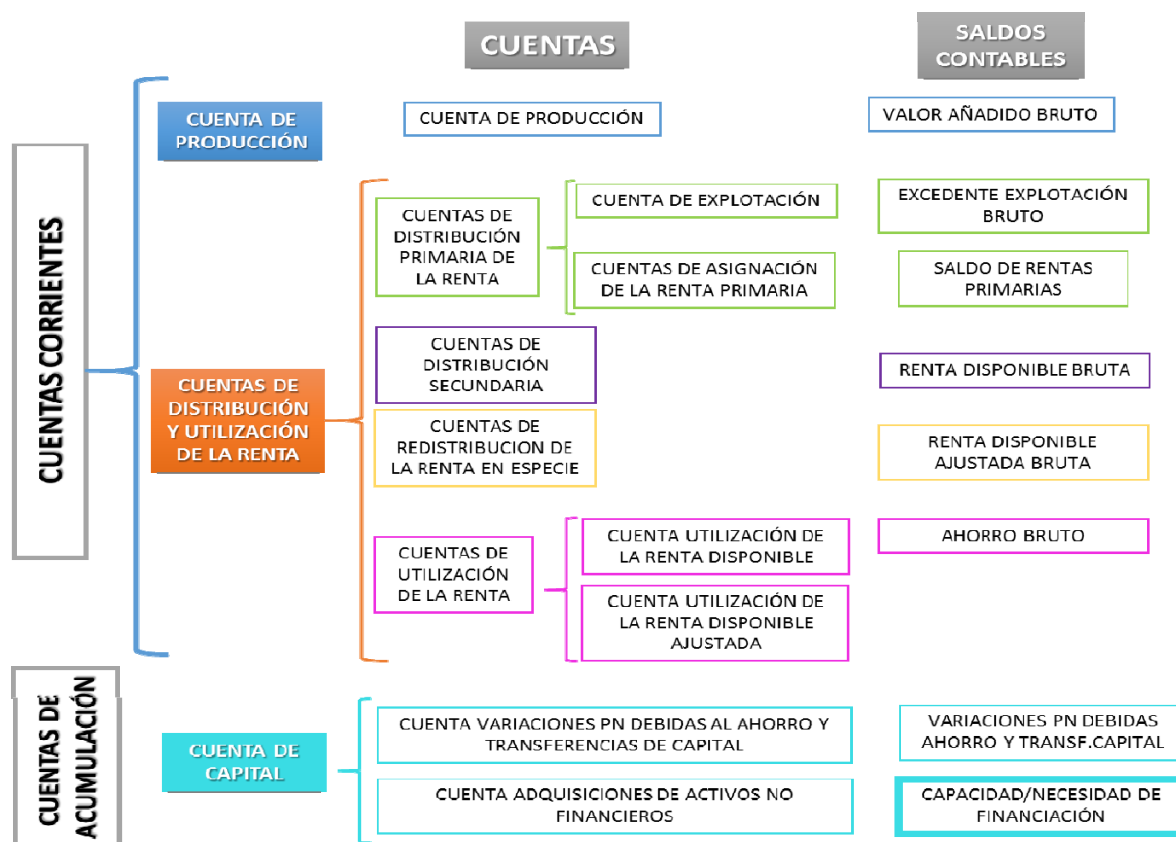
CUENTAS

SALDOS CONTABLES

CUENTAS CORRIENTES

CUENTA DE PRODUCCIÓN

CUENTA DE PRODUCCIÓN

VALOR AÑADIDO BRUTO

CUENTAS DE DISTRIBUCIÓN PRIMARIA DE LA RENTA

CUENTA DE EXPLOTACIÓN

EXCEDENTE EXPLOTACIÓN BRUTO

CUENTAS DE ASIGNACIÓN DE LA RENTA PRIMARIA

SALDO DE RENTAS PRIMARIAS

CUENTAS DE DISTRIBUCIÓN Y UTILIZACIÓN DE LA RENTA

CUENTAS DE DISTRIBUCIÓN SECUNDARIA

RENTA DISPONIBLE BRUTA

CUENTAS DE REDISTRIBUCION DE LA RENTA EN ESPECIE

RENTA DISPONIBLE AJUSTADA BRUTA

CUENTAS DE UTILIZACIÓN DE LA RENTA

CUENTA UTILIZACIÓN DE LA RENTA DISPONIBLE

AHORRO BRUTO

CUENTA UTILIZACIÓN DE LA RENTA DISPONIBLE AJUSTADA

CUENTAS DE ACUMULACIÓN

CUENTA DE CAPITAL

CUENTA VARIACIONES PN DEBIDAS AL AHORRO Y TRANSFERENCIAS DE CAPITAL

VARIACIONES PN DEBIDAS AHORRO Y TRANSF.CAPITAL

CUENTA ADQUISICIONES DE ACTIVOS NO FINANCIEROS

CAPACIDAD/NECESIDAD DE FINANCIACIÓN